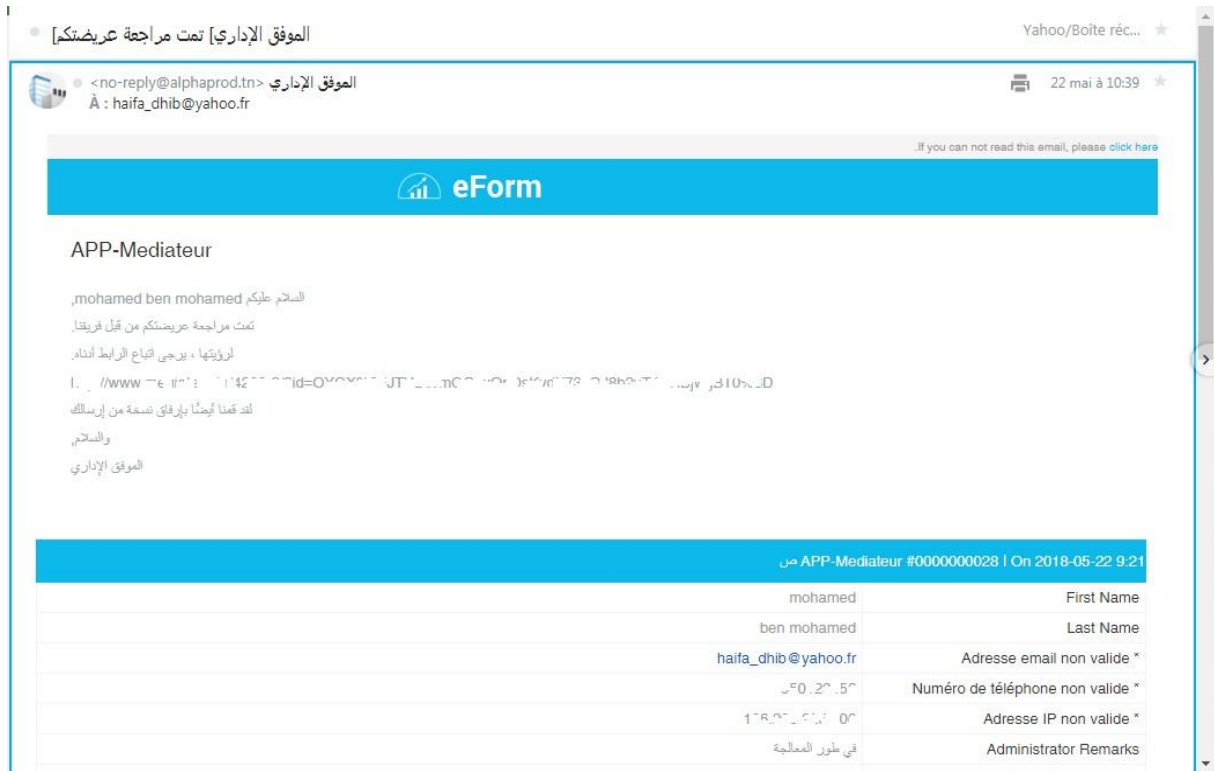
Yahoo/Boîte réc...

الموفق الإداري] تمت مراجعة عريضتكم]

الموفق الإداري <no-reply@alphaprod.tn>
À : haifa_dhib@yahoo.fr

22 mai à 10:39

.If you can not read this email, please click here

eForm

APP-Mediateur

السلام عليكم mohamed ben mohamed,

تمت مراجعة عريضتكم من قبل فريقنا.

لرؤيتها ، يرجى اتباع الرابط أدناه.

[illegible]

لقد قمنا أيضًا بإرفاق نسخة من إرسالك

والسلام,

الموفق الإداري

APP-Mediateur #0000000028 | On 2018-05-22 9:21 ص

| First Name | mohamed |
|---|---|
| Last Name | ben mohamed |
| Adresse email non valide * | haifa_dhib@yahoo.fr |
| Numéro de téléphone non valide * | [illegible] |
| Adresse IP non valide * | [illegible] |
| Administrator Remarks | في طور المعالجة |